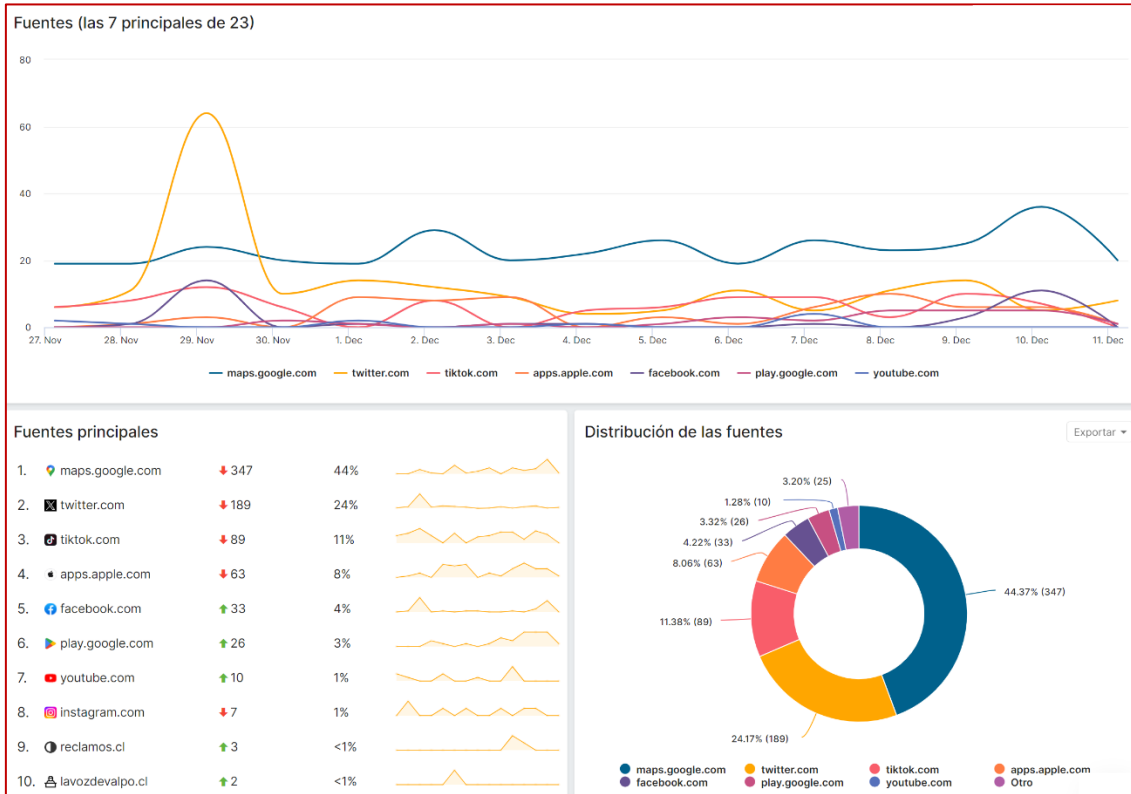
Fuentes (las 7 principales de 23)

80
60
40
20
0

27. Nov 28. Nov 29. Nov 30. Nov 1. Dec 2. Dec 3. Dec 4. Dec 5. Dec 6. Dec 7. Dec 8. Dec 9. Dec 10. Dec 11. Dec

maps.google.com twitter.com tiktok.com apps.apple.com facebook.com play.google.com youtube.com

Fuentes principales

| | | | |
|---|---|---|---|
| 1. | maps.google.com | 347 | 44% |
| 2. | twitter.com | 189 | 24% |
| 3. | tiktok.com | 89 | 11% |
| 4. | apps.apple.com | 63 | 8% |
| 5. | facebook.com | 33 | 4% |
| 6. | play.google.com | 26 | 3% |
| 7. | youtube.com | 10 | 1% |
| 8. | instagram.com | 7 | 1% |
| 9. | reclamos.cl | 3 | <1% |
| 10. | lavozdevalpo.cl | 2 | <1% |

Distribución de las fuentes

Exportar

3.20% (25)
1.28% (10)
3.32% (26)
4.22% (33)
8.06% (63)
11.38% (89)
44.37% (347)
24.17% (189)

maps.google.com twitter.com tiktok.com apps.apple.com facebook.com play.google.com youtube.com Otro